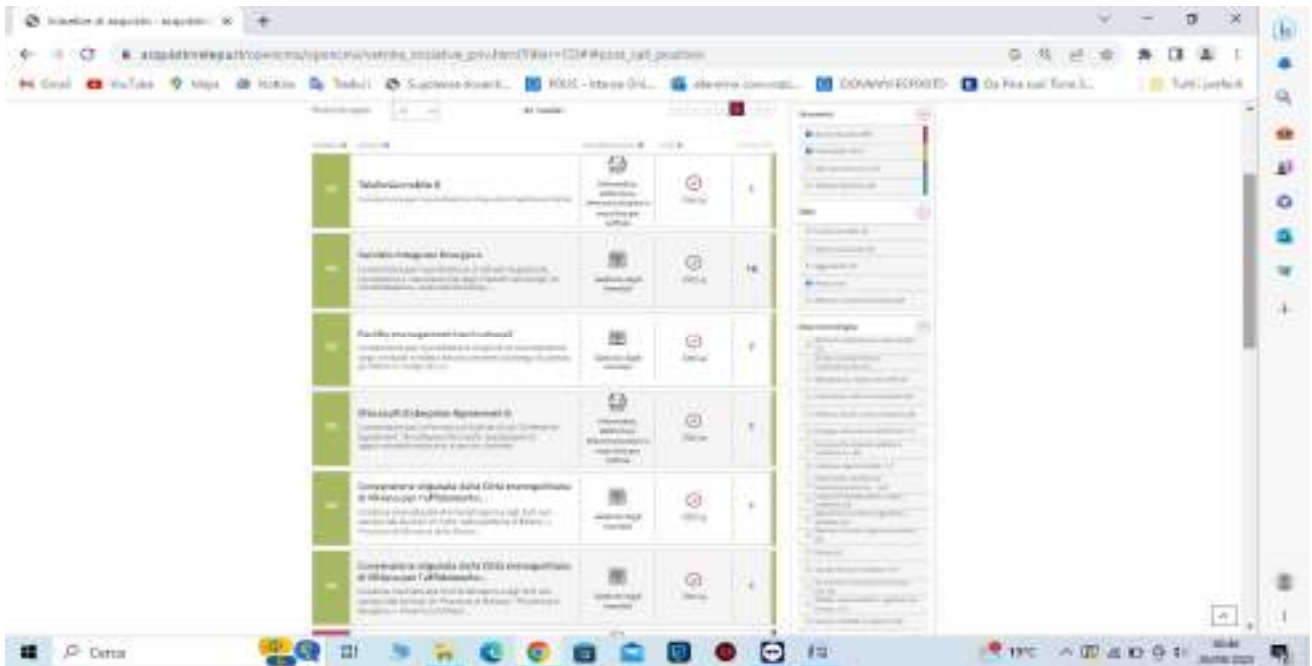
Iniziative di acquisto - acquisti ×

acquistinretepa.it/opencms/opencms/vetrina_iniziative_pa...

Gmail YouTube Maps Notizie Traduci Supplenze docenti... INDIRE - Intranet ... Tutti i preferiti

Telefonia mobile 8

Servizio Integrato Energia 4

Facility management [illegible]

Microsoft Enterprise Agreement 6

Convenzione stipulata dalla Città metropolitana di Milano per l'affidamento...

Convenzione stipulata dalla Città metropolitana di Milano per l'affidamento...

Cerca

19°C